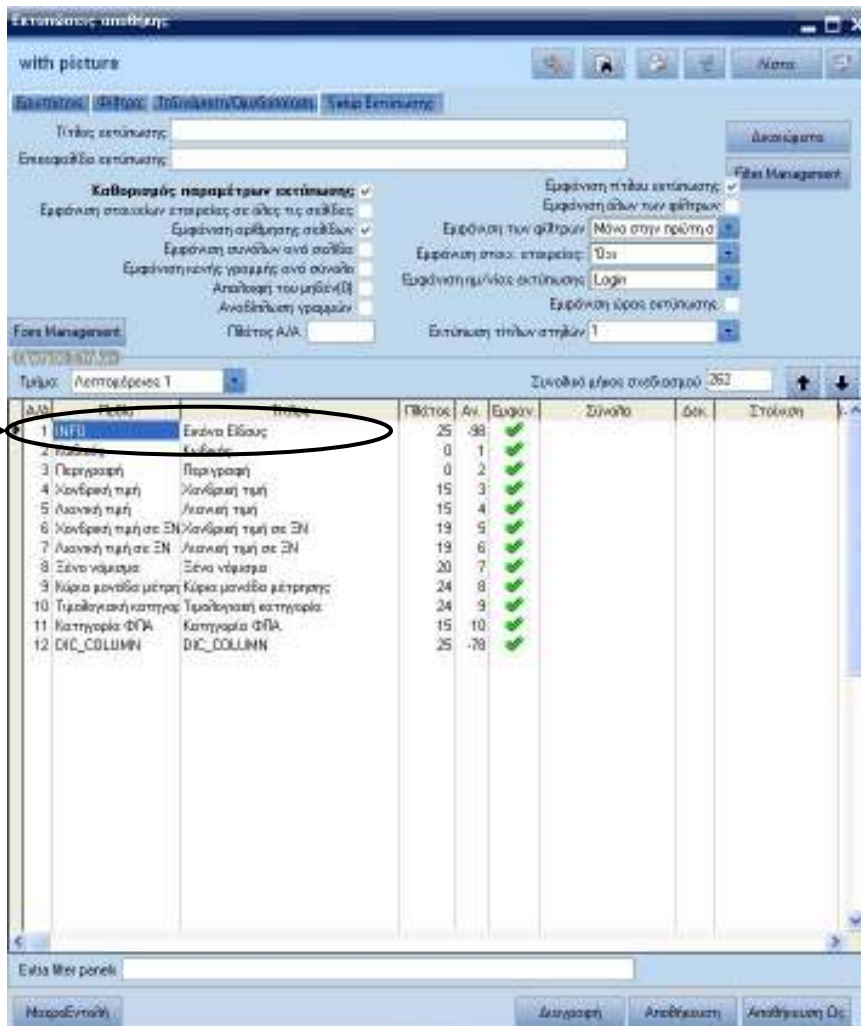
Εκτυπώσεις αποθήκης

with picture

Άκυρο

Ερωτήσεις | Φίλτρα | Ταξινόμηση/Ομαδοποίηση | Setup Εκτύπωσης

Τίτλος εκτύπωσης

Επικεφαλίδα εκτύπωσης

Διαχείριση

Filter Management

Καθορισμός παραμέτρων εκτύπωσης ✓

Εμφάνιση στοιχείων εταιρείας σε όλες τις σελίδες

Εμφάνιση αρίθμησης σελίδων ✓

Εμφάνιση συνόλων ανά σελίδα

Εμφάνιση κενής γραμμής ανά σύνολο

Απαλοιφή του μηδέν(0)

Αναδίπλωση γραμμών

Πλάτος Α/Α

Εμφάνιση τίτλου εκτύπωσης ✓

Εμφάνιση όλων των φίλτρων

Εμφάνιση των φίλτρων Μόνο στην πρώτη σ

Εμφάνιση στοιχ. εταιρείας 10cι

Εμφάνιση ημ/νίας εκτύπωσης Login

Εμφάνιση ώρας εκτύπωσης

Εκτύπωση τίτλων στηλών 1

Fore Management

Τμήμα: Λεπτομέρειες 1

Συνολικό μήκος σχεδιασμού 262

| Α/Α | Πεδίο | Τίτλος | Πλάτος | Αν. | Εμφαν. | Σύνολο | Δεκ. | Στοίχιση |
|---|---|---|---|---|---|---|---|---|
| 1 | INFO | Εικόνα Είδους | 25 | -98 | ✓ | | | |
| 2 | Κωδικός | Κωδικός | 0 | 1 | ✓ | | | |
| 3 | Περιγραφή | Περιγραφή | 0 | 2 | ✓ | | | |
| 4 | Χονδρική τιμή | Χονδρική τιμή | 15 | 3 | ✓ | | | |
| 5 | Λιανική τιμή | Λιανική τιμή | 15 | 4 | ✓ | | | |
| 6 | Χονδρική τιμή σε ΞΝ | Χονδρική τιμή σε ΞΝ | 19 | 5 | ✓ | | | |
| 7 | Λιανική τιμή σε ΞΝ | Λιανική τιμή σε ΞΝ | 19 | 6 | ✓ | | | |
| 8 | Ξένο νόμισμα | Ξένο νόμισμα | 20 | 7 | ✓ | | | |
| 9 | Κύρια μονάδα μέτρη | Κύρια μονάδα μέτρησης | 24 | 8 | ✓ | | | |
| 10 | Τιμολογιακή κατηγορ | Τιμολογιακή κατηγορία | 24 | 9 | ✓ | | | |
| 11 | Κατηγορία ΦΠΑ | Κατηγορία ΦΠΑ | 15 | 10 | ✓ | | | |
| 12 | DIC_COLUMN | DIC_COLUMN | 25 | -78 | ✓ | | | |

Extra filter panel

ΜακροΕντολή

Διαγραφή

Αποθήκευση

Αποθήκευση Ως